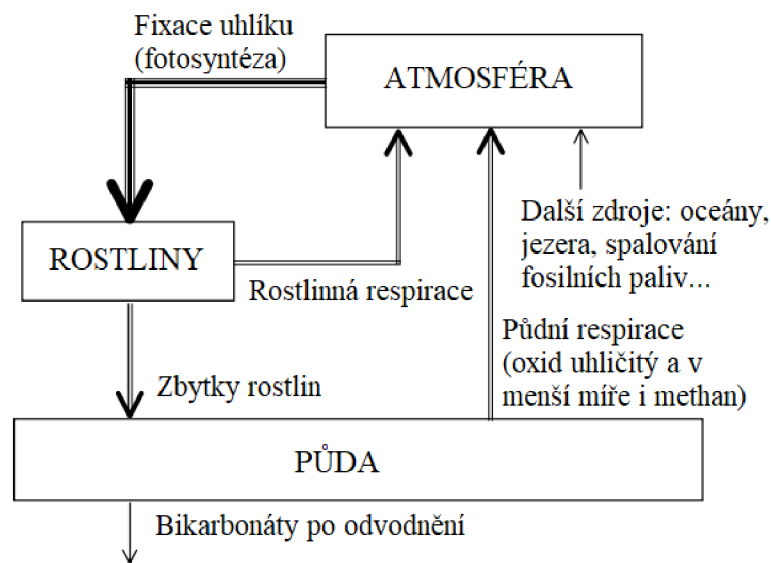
Fixace uhlíku (fotosyntéza)

ATMOSFÉRA

ROSTLINY

Rostlinná respirace

Další zdroje: oceány, jezera, spalování fosilních paliv...

Půdní respirace (oxid uhličitý a v menší míře i methan)

Zbytky rostlin

PŮDA

Bikarbonáty po odvodnění